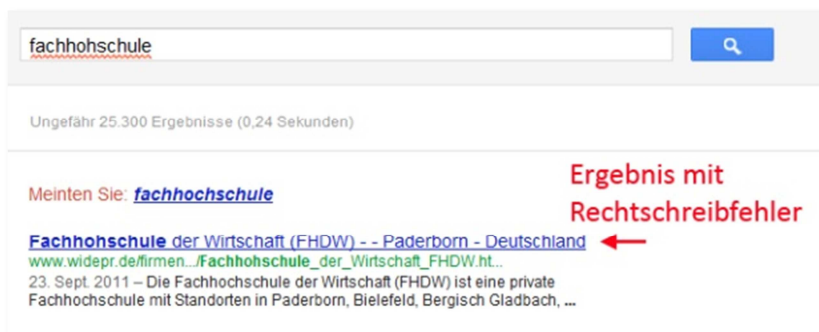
fachhohschule

Ungefähr 25.300 Ergebnisse (0,24 Sekunden)

Meinten Sie: fachhochschule

Ergebnis mit Rechtschreibfehler

Fachhohschule der Wirtschaft (FHDW) - - Paderborn - Deutschland
www.widepr.de/firmen.../Fachhohschule_der_Wirtschaft_FHDW.ht...
23. Sept. 2011 – Die Fachhochschule der Wirtschaft (FHDW) ist eine private Fachhochschule mit Standorten in Paderborn, Bielefeld, Bergisch Gladbach, ...